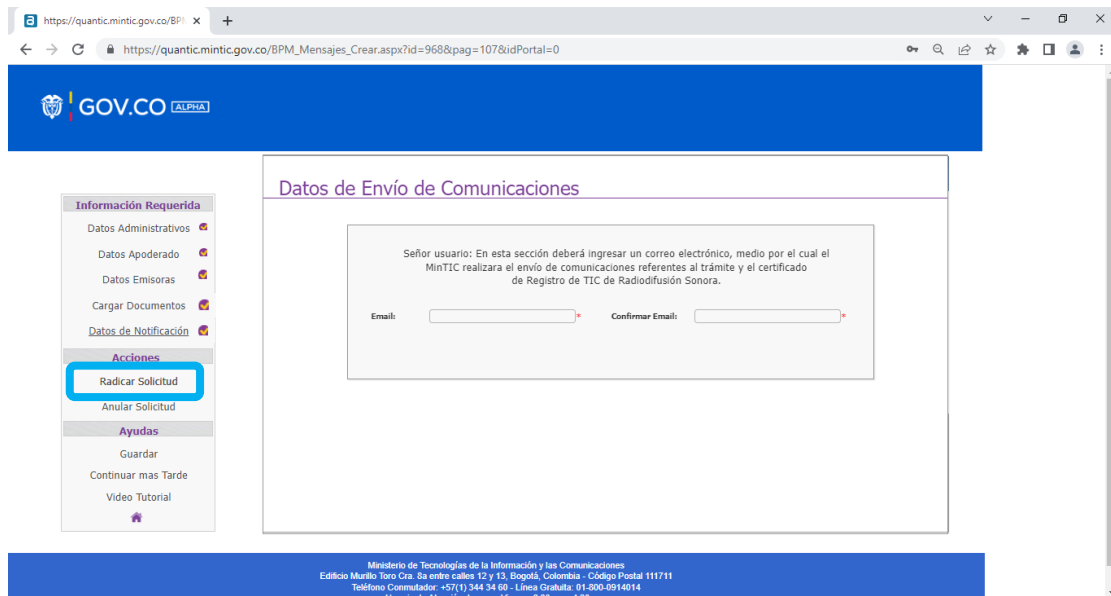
https://quantic.mintic.gov.co/BPM ×
+

https://quantic.mintic.gov.co/BPM_Mensajes_Crear.aspx?id=968&pag=107&idPortal=0

GOV.CO ALPHA

Información Requerida
Datos Administrativos
Datos Apoderado
Datos Emisoras
Cargar Documentos
Datos de Notificación
Acciones
Radicar Solicitud
Anular Solicitud
Ayudas
Guardar
Continuar mas Tarde
Video Tutorial

Datos de Envío de Comunicaciones

Señor usuario: En esta sección deberá ingresar un correo electrónico, medio por el cual el MinTIC realizara el envío de comunicaciones referentes al trámite y el certificado de Registro de TIC de Radiodifusión Sonora.

Email: *
Confirmar Email: *

Ministerio de Tecnologías de la Información y las Comunicaciones
Edificio Murillo Toro Cra. 8a entre calles 12 y 13, Bogotá, Colombia - Código Postal 111711
Teléfono Conmutador: +57(1) 344 34 60 - Línea Gratuita: 01-800-0914014
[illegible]